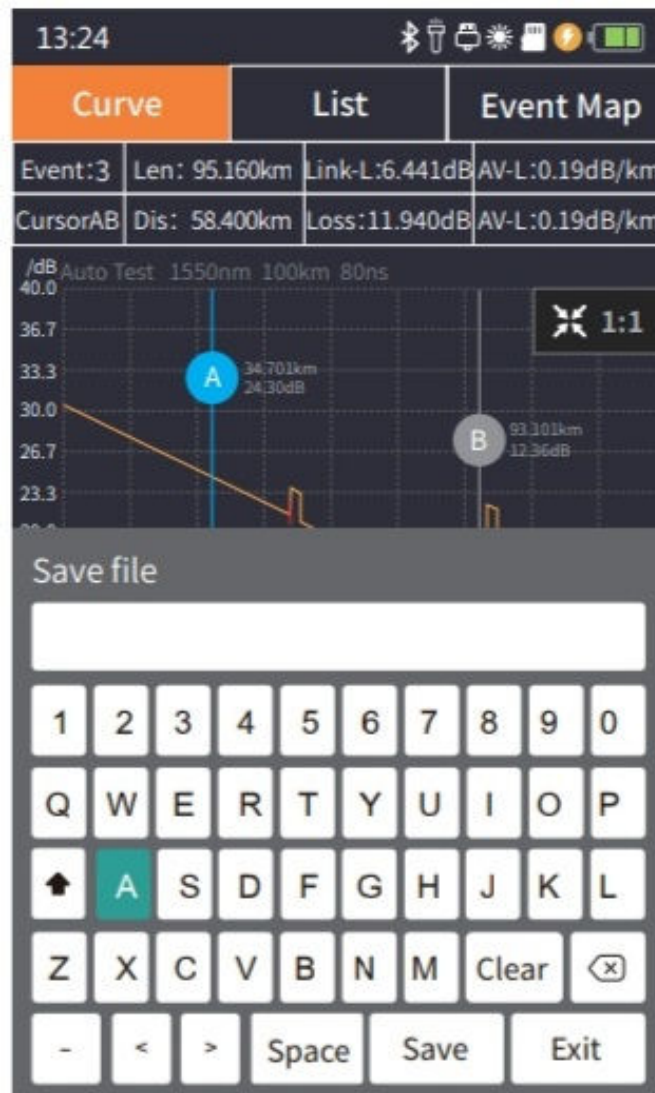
13:24

Curve | List | Event Map

| Event:3 | Len: 95.160km | Link-L:6.441dB | AV-L:0.19dB/km |
|---|---|---|---|
| CursorAB | Dis: 58.400km | Loss:11.940dB | AV-L:0.19dB/km |

/dB Auto Test 1550nm 100km 80ns
40.0
36.7
33.3
30.0
26.7
23.3

1:1

A 34.701km 24.30dB

B 93.101km 12.36dB

Save file

1 2 3 4 5 6 7 8 9 0
Q W E R T Y U I O P
A S D F G H J K L
Z X C V B N M Clear
- < > Space Save Exit